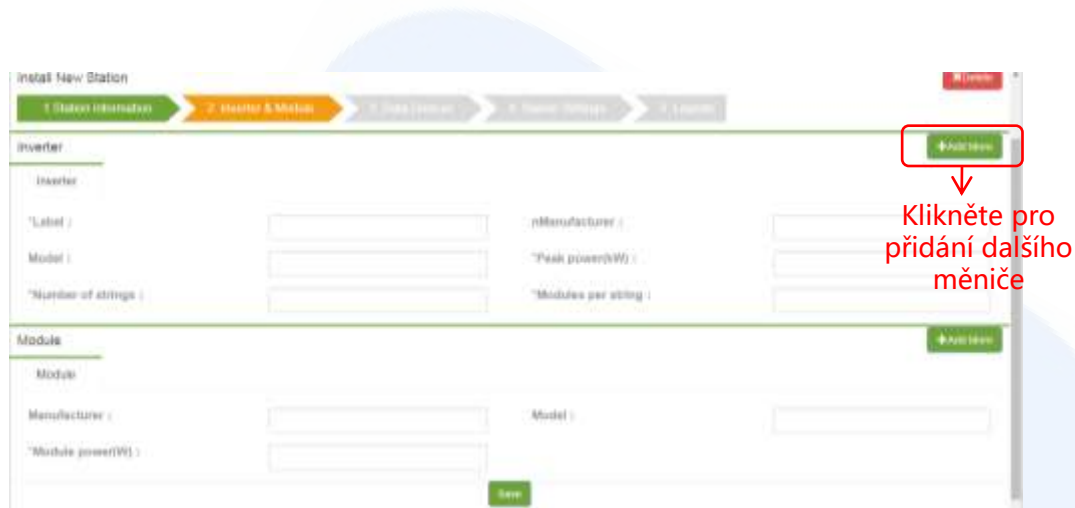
Install New Station

Delete

1 Station Information

2 Inverter & Module

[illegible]

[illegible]

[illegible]

Inverter

+Add More

Inverter

Klikněte pro přidání dalšího měniče

*Label :

nManufacturer :

Model :

*Peak power(kW) :

*Number of strings :

*Modules per string :

Module

+Add More

Module

Manufacturer :

Model :

*Module power(W) :

Save